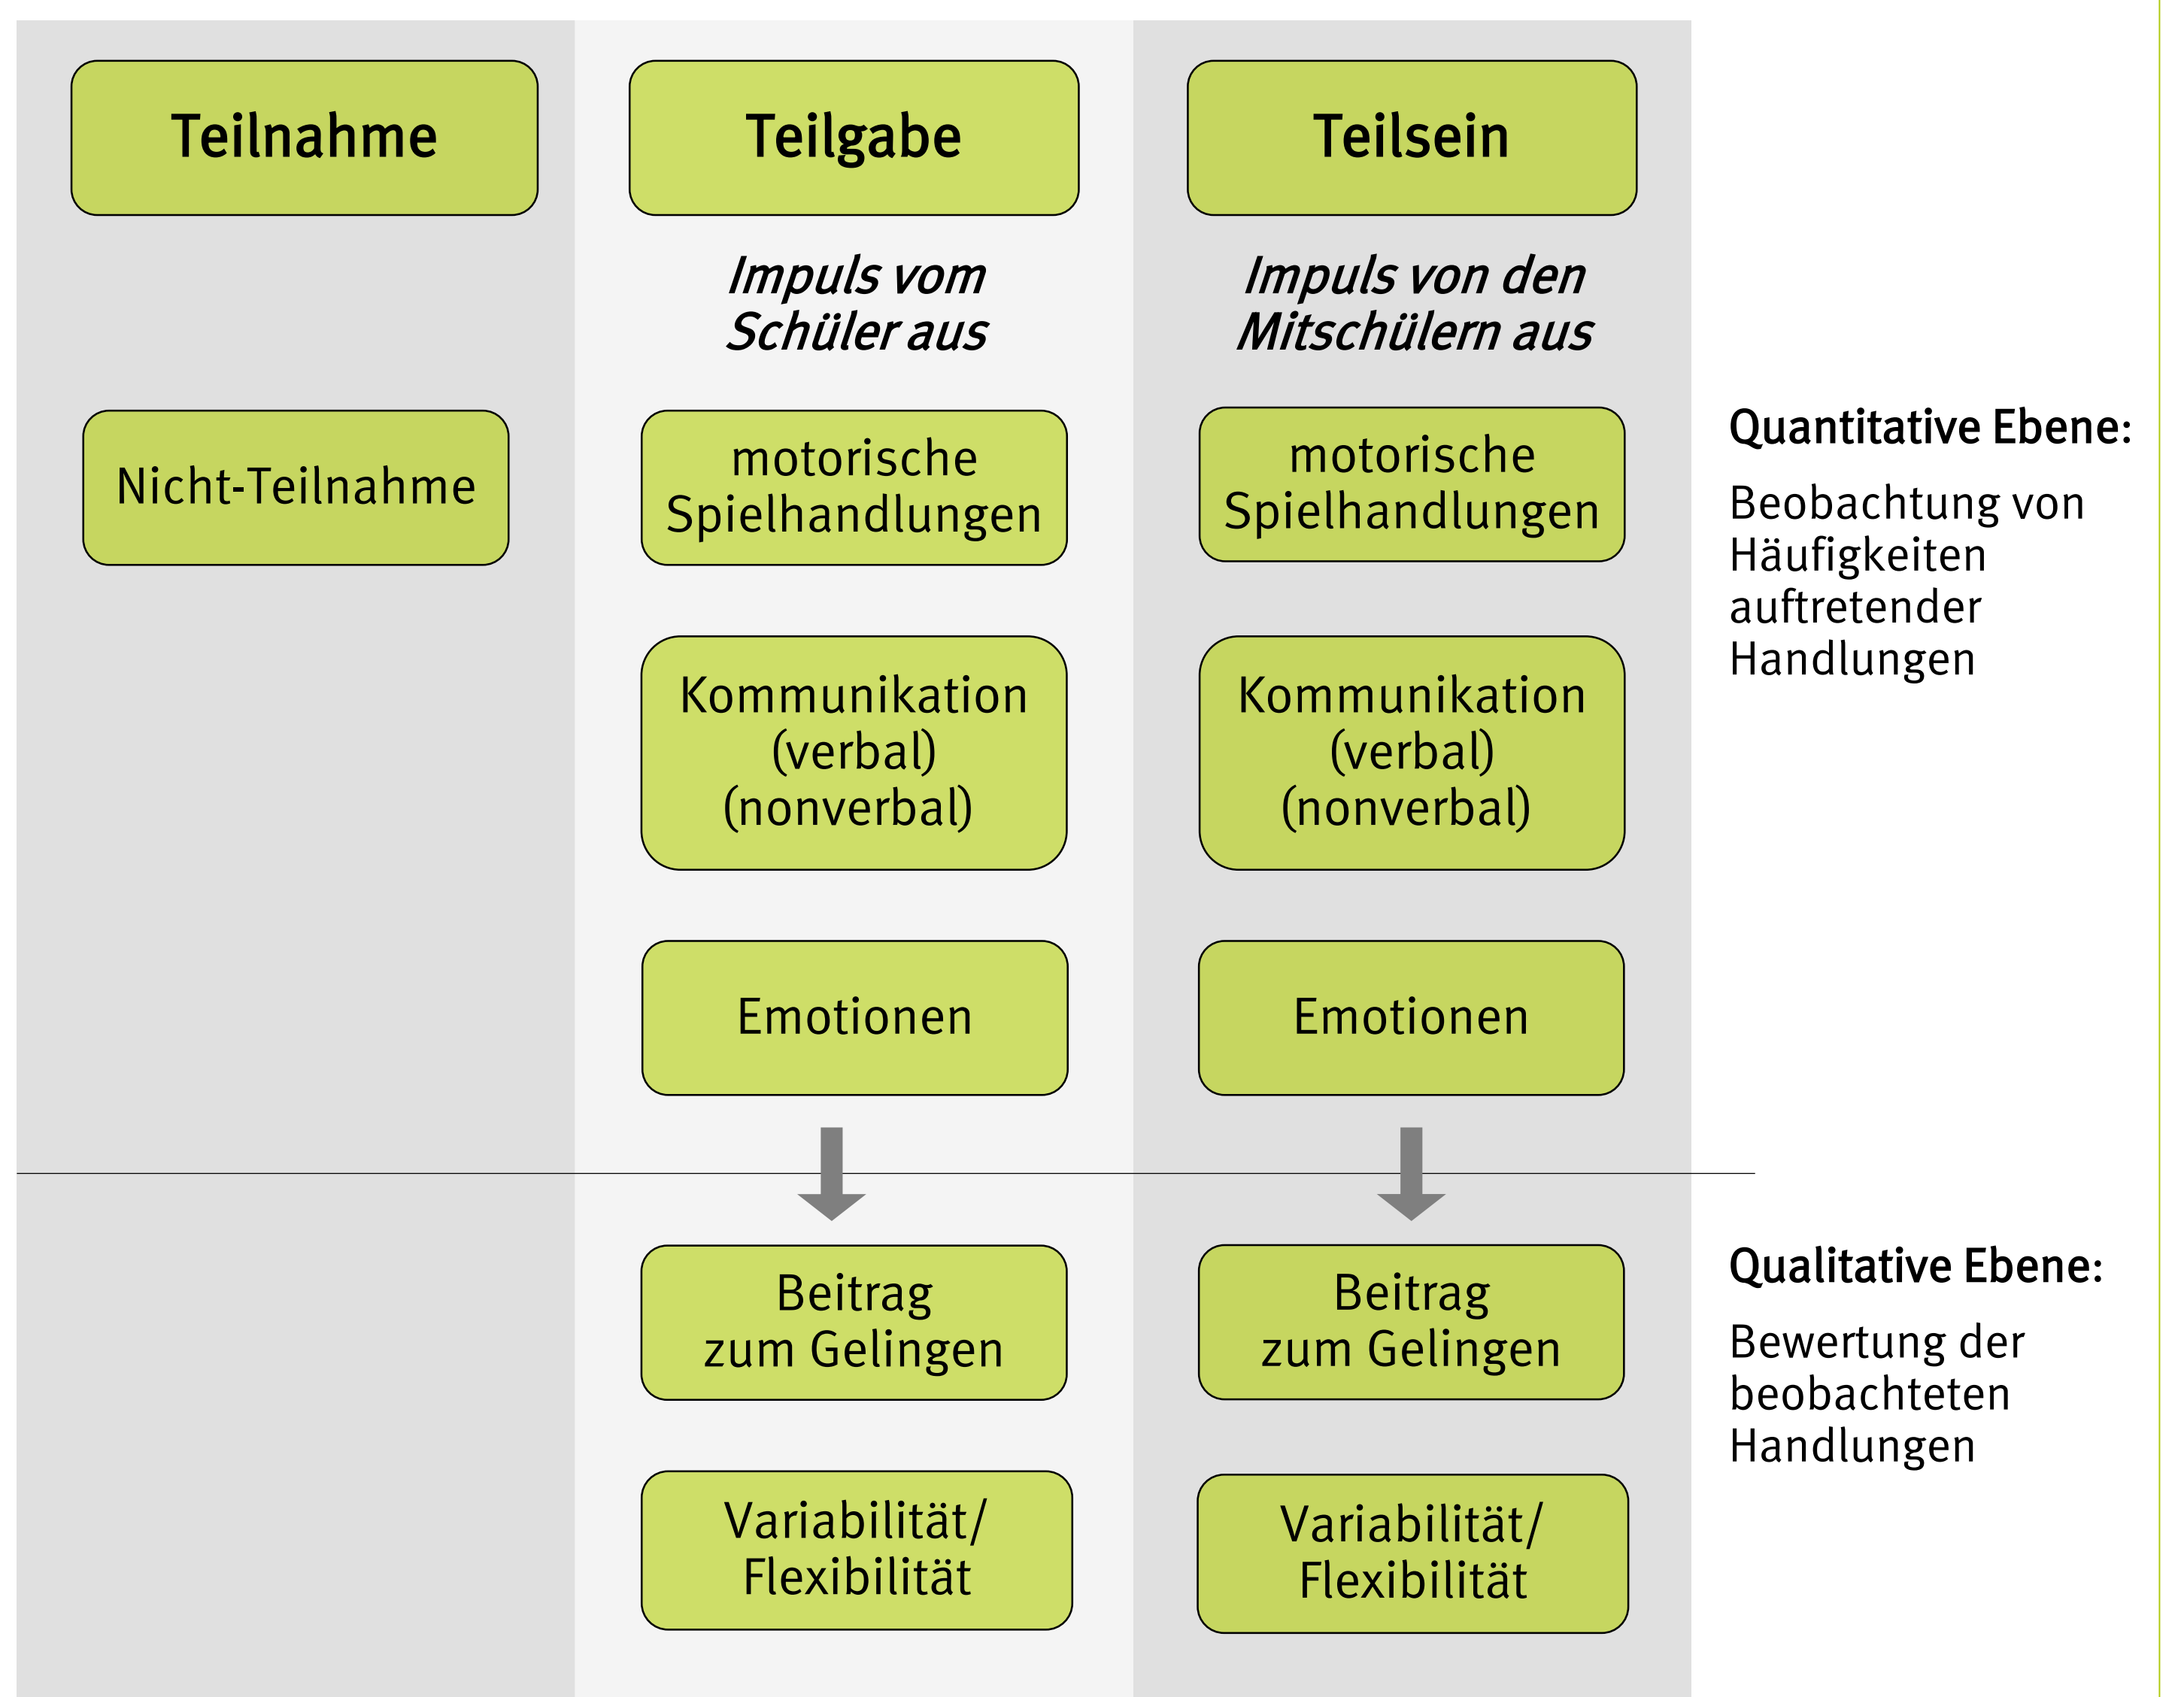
Teilnahme

Nicht-Teilnahme

Teilgabe

Impuls vom Schüler aus

motorische Spielhandlungen

Kommunikation (verbal) (nonverbal)

Emotionen

Beitrag zum Gelingen

Variabilität/ Flexibilität

Teilsein

Impuls von den Mitschülern aus

motorische Spielhandlungen

Kommunikation (verbal) (nonverbal)

Emotionen

Beitrag zum Gelingen

Variabilität/ Flexibilität

Quantitative Ebene:

Beobachtung von Häufigkeiten auftretender Handlungen

Qualitative Ebene:

Bewertung der beobachteten Handlungen